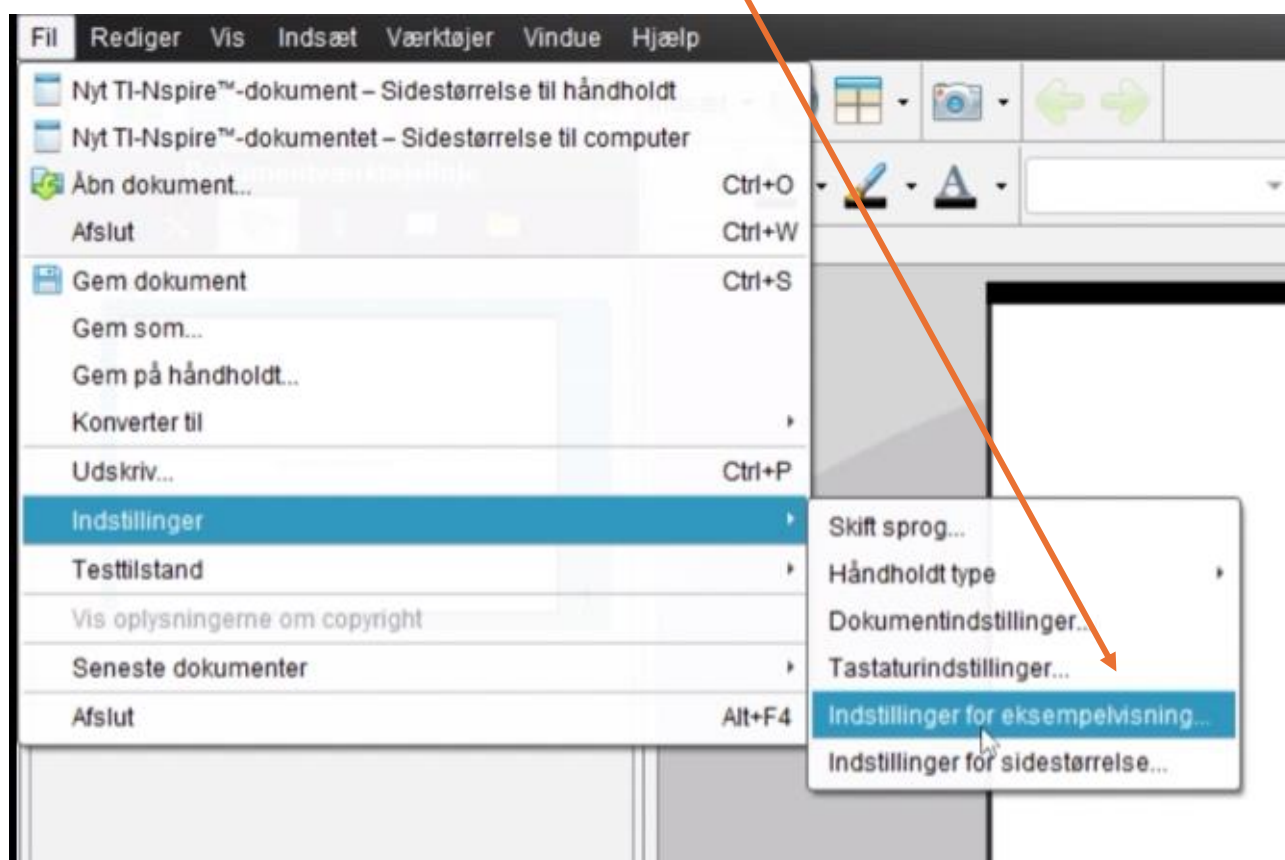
Fil Rediger Vis Indsæt Værktøjer Vindue Hjælp

Nyt TI-Nspire™-dokument – Sidestørrelse til håndholdt
Nyt TI-Nspire™-dokumentet – Sidestørrelse til computer
Åbn dokument... Ctrl+O
Afslut Ctrl+W
Gem dokument Ctrl+S
Gem som...
Gem på håndholdt...
Konverter til
Udskriv... Ctrl+P
Indstillinger
Testtilstand
Vis oplysningerne om copyright
Seneste dokumenter
Afslut Alt+F4

Skift sprog...
Håndholdt type
Dokumentindstillinger...
Tastaturindstillinger...
Indstillinger for eksempelvisning...
Indstillinger for sidestørrelse...